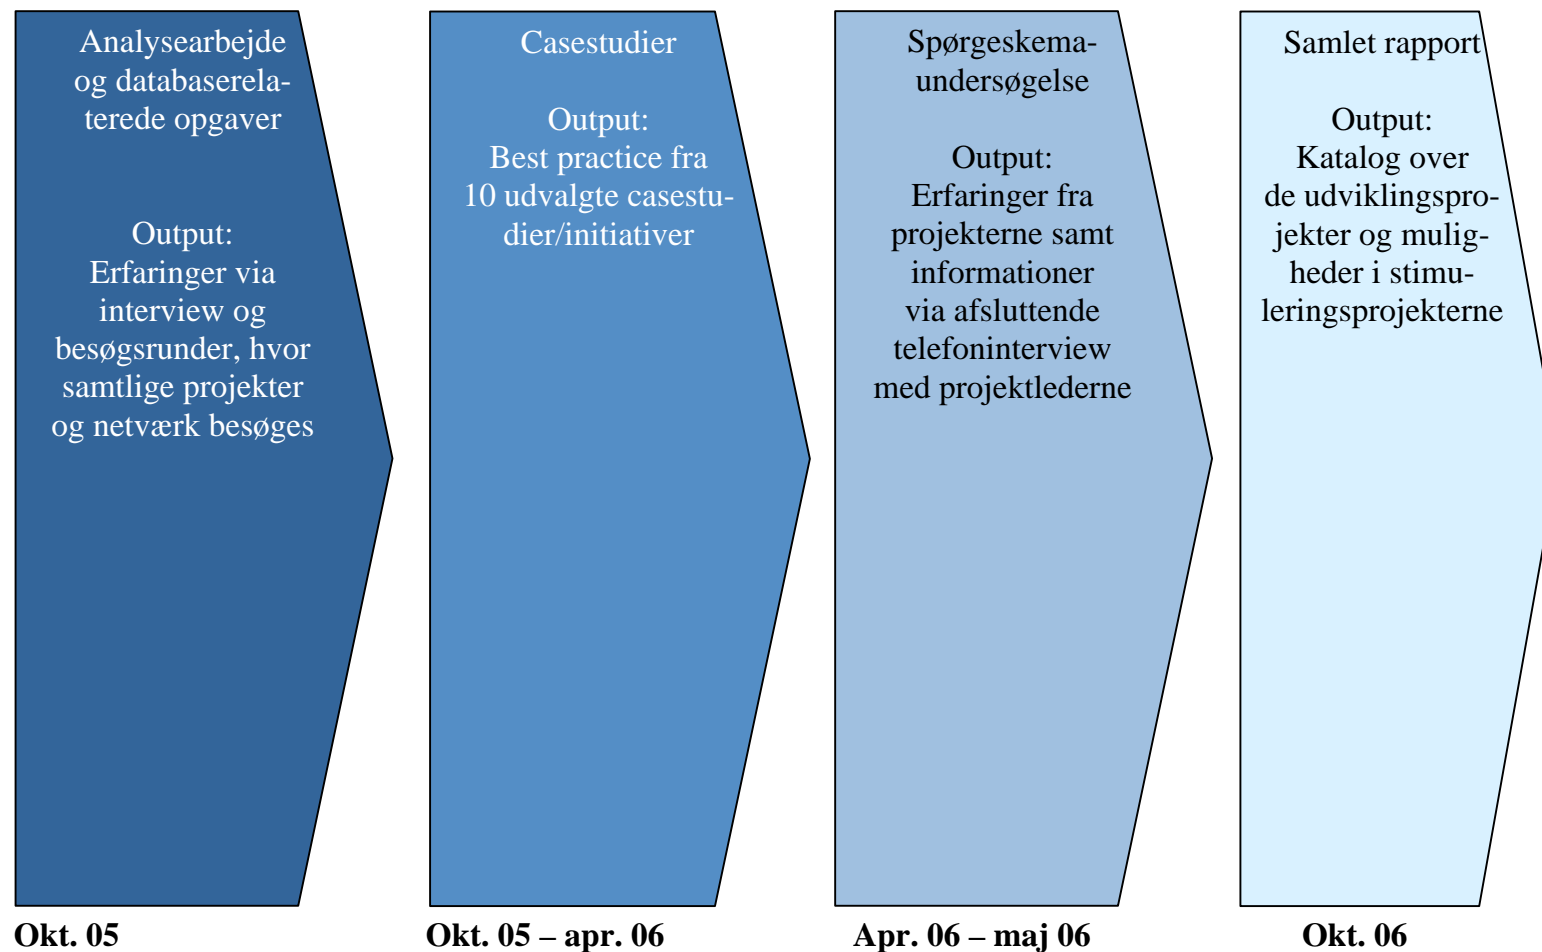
Analysearbejde og databaserelaterede opgaver

Output:
Erfaringer via interview og besøgsrunder, hvor samtlige projekter og netværk besøges

Okt. 05

Casestudier

Output:
Best practice fra 10 udvalgte casestudier/initiativer

Okt. 05 – apr. 06

Spørgeskemaundersøgelse

Output:
Erfaringer fra projekterne samt informationer via afsluttende telefoninterview med projektlederne

Apr. 06 – maj 06

Samlet rapport

Output:
Katalog over de udviklingsprojekter og muligheder i stimuleringsprojekterne

Okt. 06